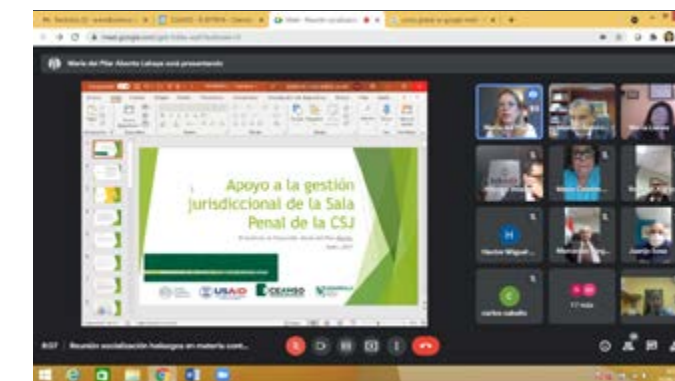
María del Pilar Aliente Lahaye está presentando

Apoyo a la gestión jurisdiccional de la Sala Penal de la CSJ

USAID

CEAMSO

H

Hector Miguel

C

carlos caballo

17 más

9:07

Reunión socialización hallazgos en materia cont...